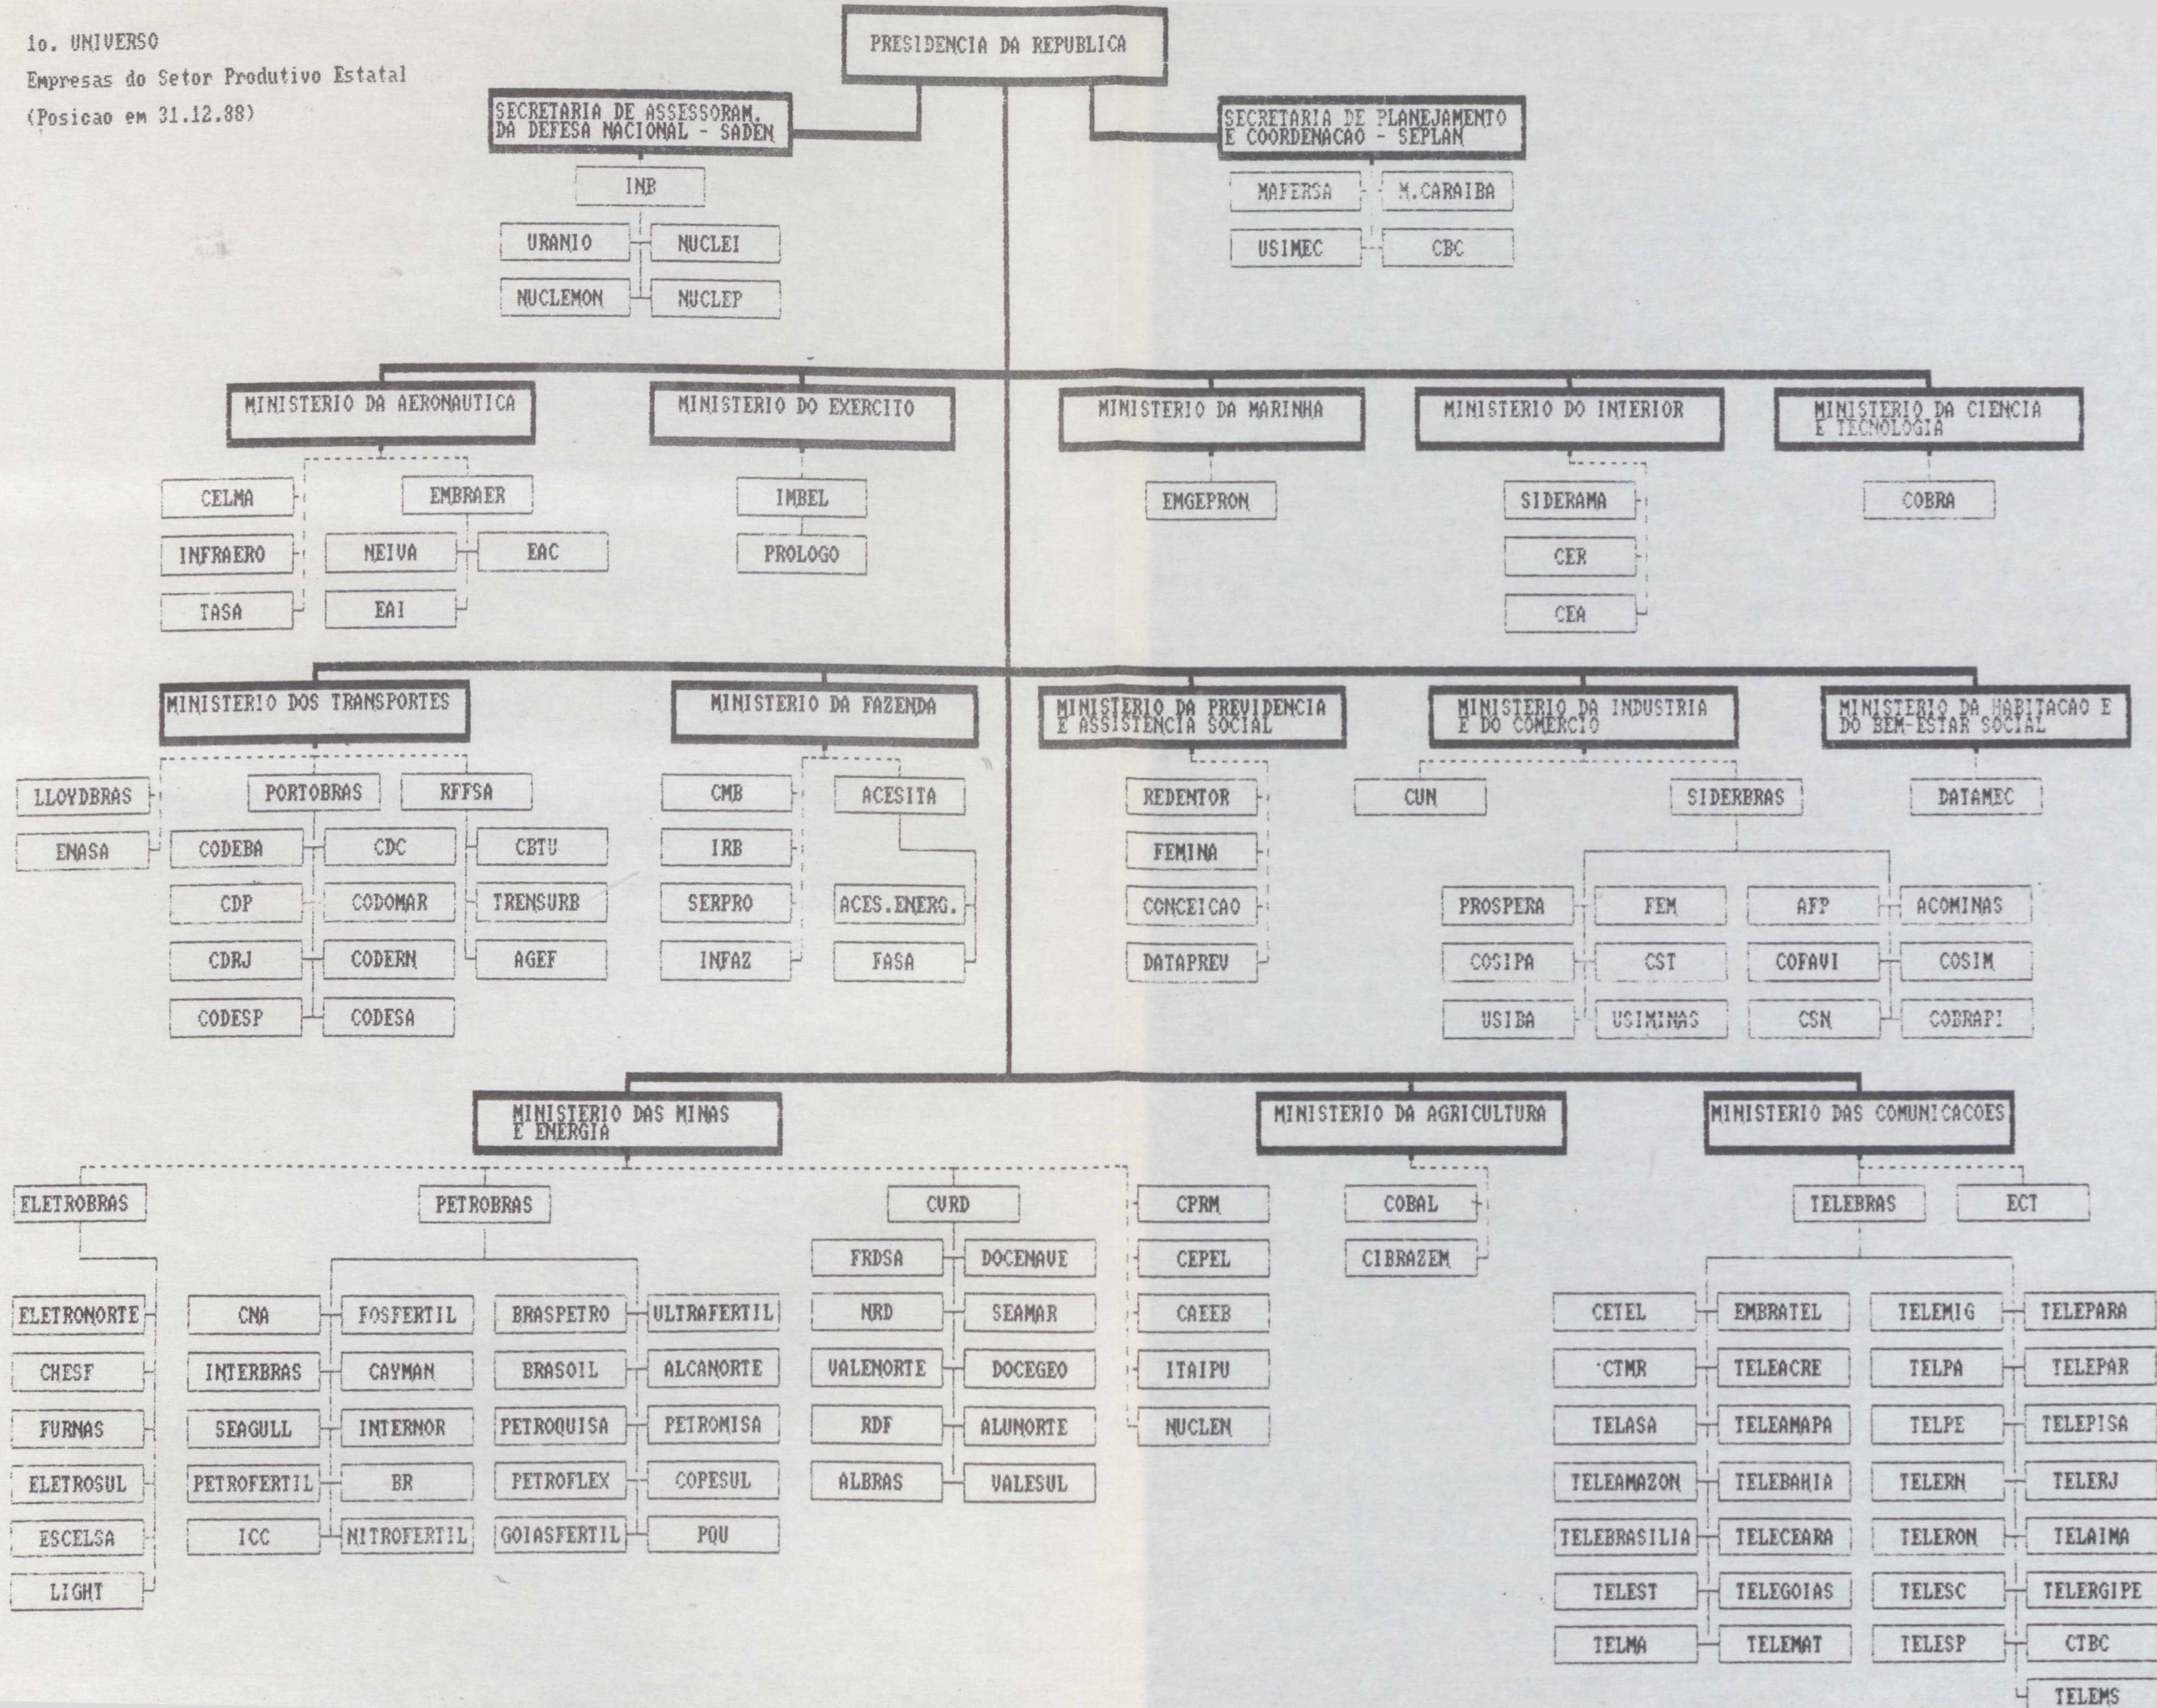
1o. UNIVERSO
Empresas do Setor Produtivo Estatal
(Posicao em 31.12.88)

PRESIDENCIA DA REPUBLICA

SECRETARIA DE ASSESSORAM. DA DEFESA NACIONAL - SADEN
INB
URANIO
NUCLEI
NUCLEMON
NUCLEP

SECRETARIA DE PLANEJAMENTO E COORDENACAO - SEPLAN
MAFERSA
M.CARAIBA
USIMEC
CBC

MINISTERIO DA AERONAUTICA
CELMA
INFRAERO
TASA
EMBRAER
NEIVA
EAC
EAI

MINISTERIO DO EXERCITO
IMBEL
PROLOGO

MINISTERIO DA MARINHA
EMGEPRON

MINISTERIO DO INTERIOR
SIDERAMA
CER
CEA

MINISTERIO DA CIENCIA E TECNOLOGIA
COBRA

MINISTERIO DOS TRANSPORTES
LLOYDBRAS
ENASA
PORTOBRAS
RFFSA
CODEBA
CDC
CBTU
CDP
CODOMAR
TRENSURB
CDRJ
CODERN
AGEF
CODESP
CODESA

MINISTERIO DA FAZENDA
CMB
IRB
SERPRO
INFAZ
ACESITA
ACES.ENERG.
FASA

MINISTERIO DA PREVIDENCIA E ASSISTENCIA SOCIAL
REDENTOR
FEMINA
CONCEICAO
DATAPREV

MINISTERIO DA INDUSTRIA E DO COMERCIO
CUN
SIDERBRAS
PROSPERA
FEM
AFP
ACOMINAS
COSIPA
CST
COFAVI
COSIM
USIBA
USIMINAS
CSN
COBRAPI

MINISTERIO DA HABITACAO E DO BEM-ESTAR SOCIAL
DATAMEC

MINISTERIO DAS MINAS E ENERGIA
ELETROBRAS
ELETRONORTE
CHESF
FURNAS
ELETROSUL
ESCELSA
LIGHT
PETROBRAS
CNA
FOSFERTIL
BRASPETRO
ULTRAFERTIL
INTERBRAS
CAYMAN
BRASOIL
ALCANORTE
SEAGULL
INTERNOR
PETROQUISA
PETROMISA
PETROFERTIL
BR
PETROFLEX
COPESUL
ICC
NITROFERTIL
GOIASFERTIL
PQU
CVRD
FRDSA
DOCENAVE
NRD
SEAMAR
VALENORTE
DOCEGEO
RDF
ALUNORTE
ALBRAS
VALESUL
CPRM
CEPEL
CAEEB
ITAIPU
NUCLEN

MINISTERIO DA AGRICULTURA
COBAL
CIBRAZEM

MINISTERIO DAS COMUNICACOES
TELEBRAS
ECT
CETEL
EMBRATEL
TELEMIG
TELEPARA
CTMR
TELEACRE
TELPA
TELEPAR
TELASA
TELEAMAPA
TELPE
TELEPISA
TELEAMAZON
TELEBAHIA
TELERN
TELERJ
TELEBRASILIA
TELECEARA
TELERON
TELAIMA
TELEST
TELEGOIAS
TELESC
TELERGIPE
TELMA
TELEMAT
TELESP
CTBC
TELEMS